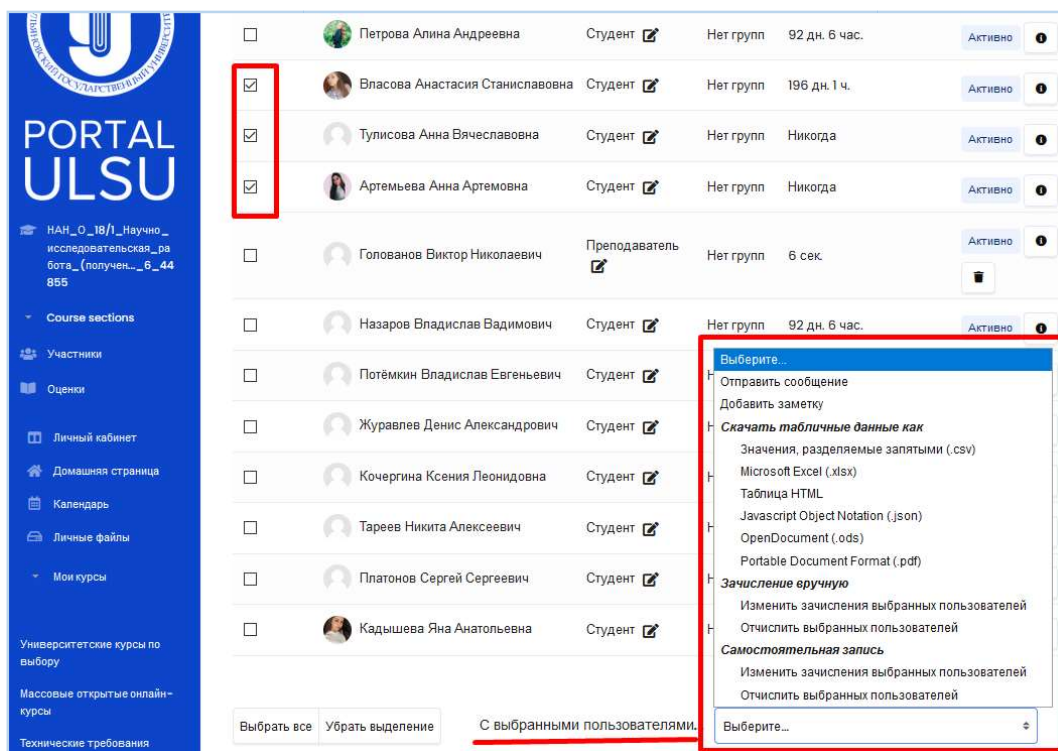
PORTAL ULSU

НАН_О_18/1_Научно_исследовательская_работа_(получен..._6_44855

Course sections

Участники

Оценки

Личный кабинет

Домашняя страница

Календарь

Личные файлы

Мои курсы

Университетские курсы по выбору

Массовые открытые онлайн-курсы

Технические требования

| | | | | | | |
|---|---|---|---|---|---|---|
| ☐ | Петрова Алина Андреевна | Студент | Нет групп | 92 дн. 6 час. | Активно | |
| ☑ | Власова Анастасия Станиславовна | Студент | Нет групп | 196 дн. 1 ч. | Активно | |
| ☑ | Тулисова Анна Вячеславовна | Студент | Нет групп | Никогда | Активно | |
| ☑ | Артемьева Анна Артемовна | Студент | Нет групп | Никогда | Активно | |
| ☐ | Голованов Виктор Николаевич | Преподаватель | Нет групп | 6 сек. | Активно | |
| ☐ | Назаров Владислав Вадимович | Студент | Нет групп | 92 дн. 6 час. | Активно | |
| ☐ | Потёмкин Владислав Евгеньевич | Студент | Н | | | |
| ☐ | Журавлев Денис Александрович | Студент | Н | | | |
| ☐ | Кочергина Ксения Леонидовна | Студент | Н | | | |
| ☐ | Тареев Никита Алексеевич | Студент | Н | | | |
| ☐ | Платонов Сергей Сергеевич | Студент | Н | | | |
| ☐ | Кадышева Яна Анатольевна | Студент | Н | | | |

Выберите...
Отправить сообщение
Добавить заметку
Скачать табличные данные как
Значения, разделяемые запятыми (.csv)
Microsoft Excel (.xlsx)
Таблица HTML
Javascript Object Notation (.json)
OpenDocument (.ods)
Portable Document Format (.pdf)
Зачисление вручную
Изменить зачисления выбранных пользователей
Отчислить выбранных пользователей
Самостоятельная запись
Изменить зачисления выбранных пользователей
Отчислить выбранных пользователей

Выбрать все Убрать выделение С выбранными пользователями... Выберите...